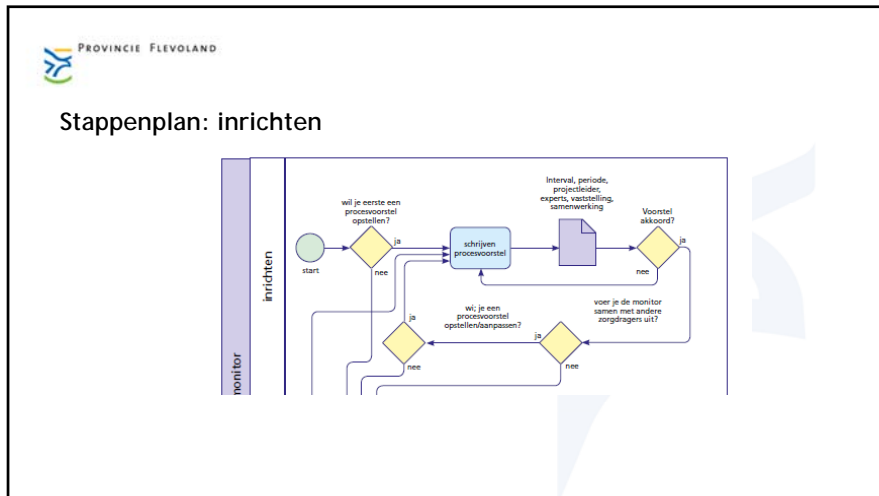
PROVINCIE FLEVOLAND

Stappenplan: inrichten

monitor

inrichten

start

wil je eerste een procesvoorstel opstellen?

ja

nee

schrijven procesvoorstel

Interval, periode, projectleider, experts, vaststelling, samenwerking

Voorstel akkoord?

ja

nee

voer je de monitor samen met andere zorgdragers uit?

wi; je een procesvoorstel opstellen/aanpassen?

ja

nee

ja

nee